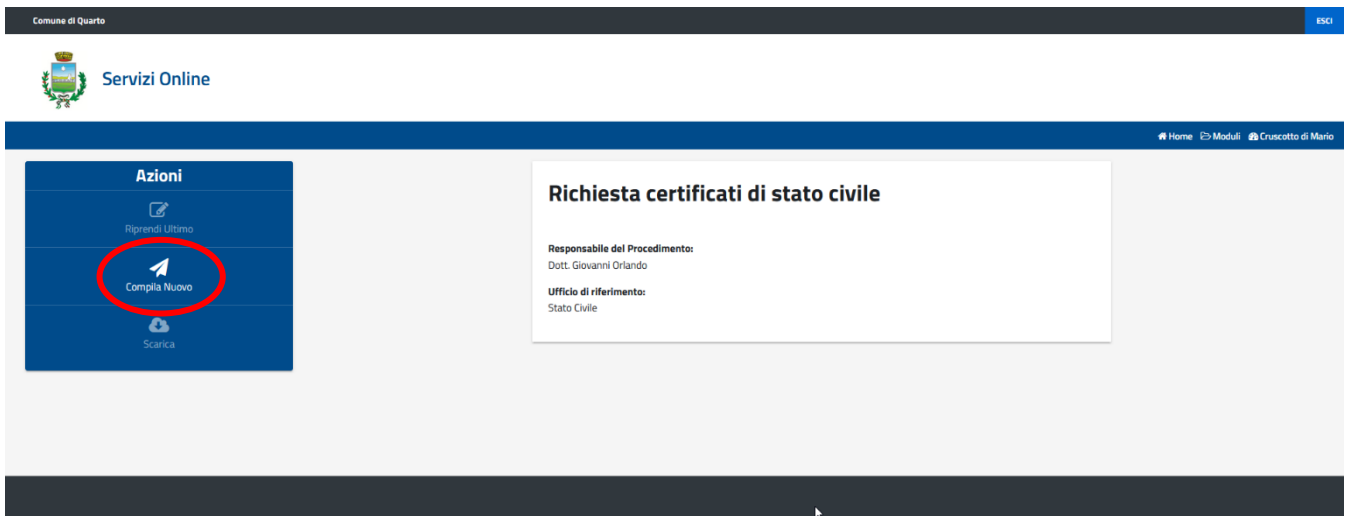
Comune di Quarto

ESCI

Servizi Online

Home Moduli Cruscotto di Mario

Azioni

Riprendi Ultimo

Compila Nuovo

Scarica

Richiesta certificati di stato civile

Responsabile del Procedimento:
Dott. Giovanni Orlando

Ufficio di riferimento:
Stato Civile